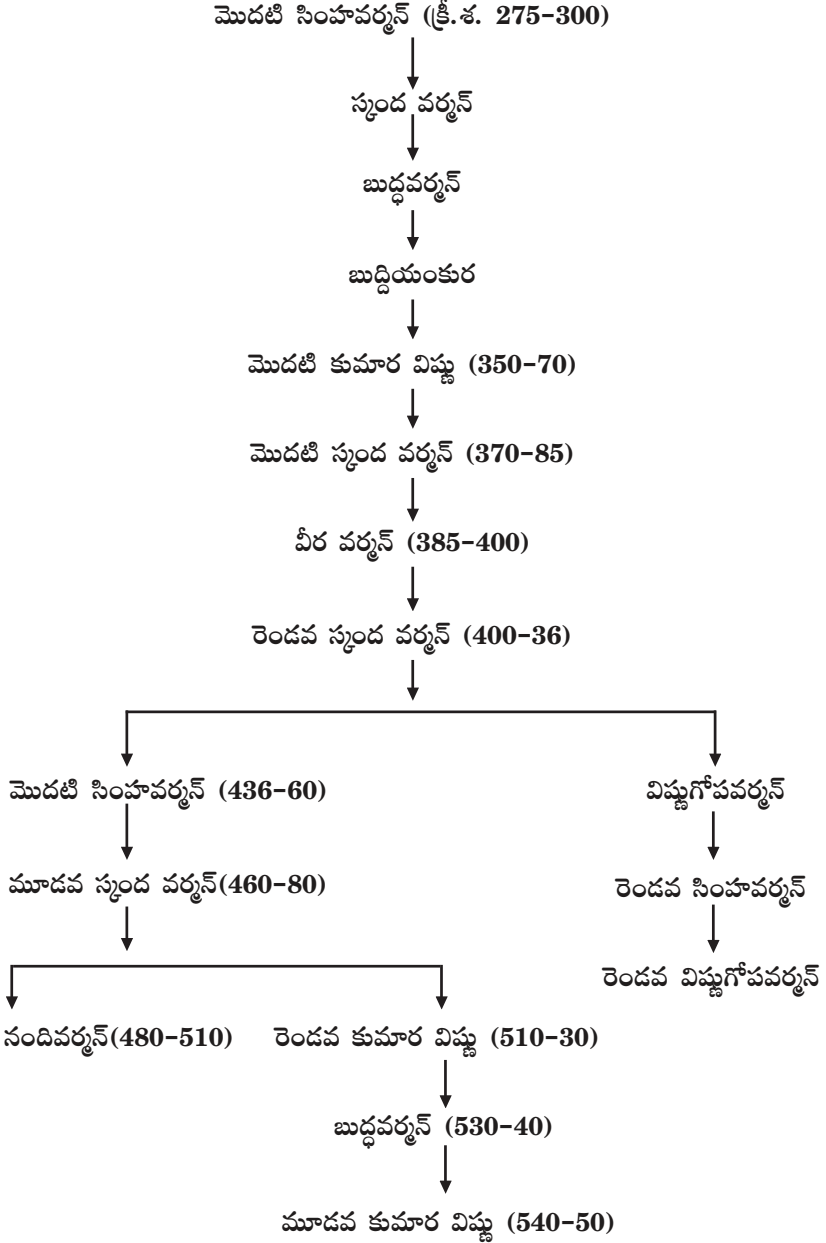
మొదటి సింహవర్మన్ (క్రీ.శ. 275-300)

స్కంద వర్మన్

బుద్ధవర్మన్

బుద్ధియంకుర

మొదటి కుమార విష్ణు (350-70)

మొదటి స్కంద వర్మన్ (370-85)

వీర వర్మన్ (385-400)

రెండవ స్కంద వర్మన్ (400-36)

మొదటి సింహవర్మన్ (436-60)

మూడవ స్కంద వర్మన్(460-80)

నందివర్మన్(480-510)

రెండవ కుమార విష్ణు (510-30)

బుద్ధవర్మన్ (530-40)

మూడవ కుమార విష్ణు (540-50)

విష్ణుగోపవర్మన్

రెండవ సింహవర్మన్

రెండవ విష్ణుగోపవర్మన్